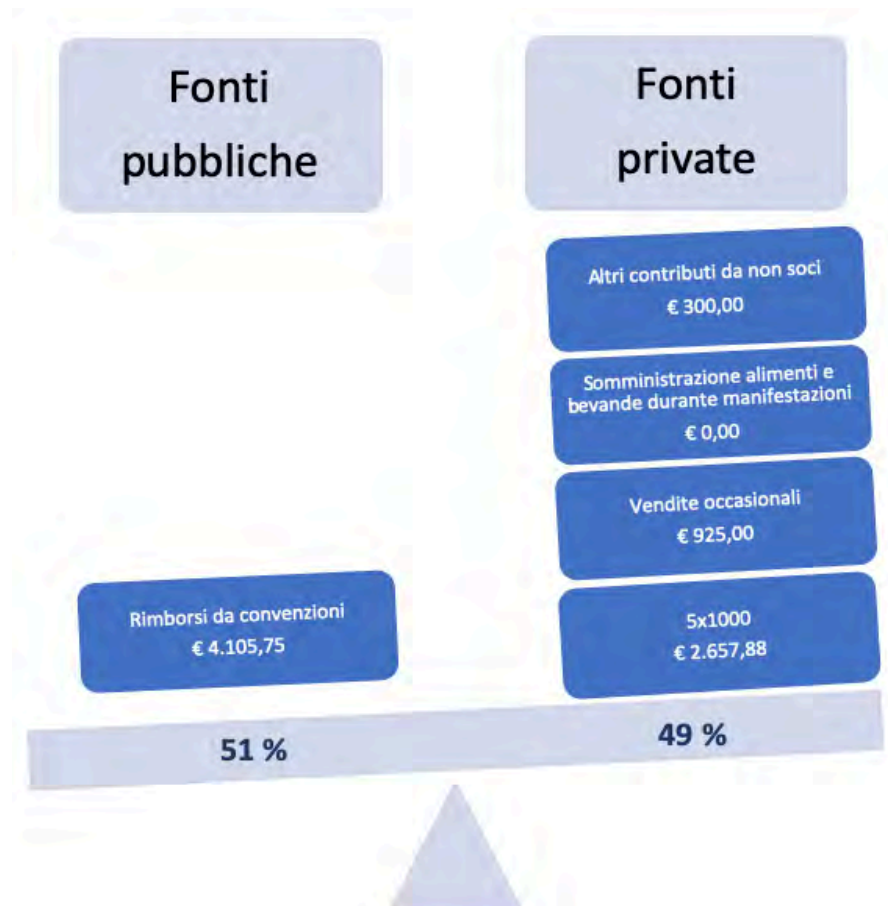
Fonti pubbliche

Fonti private

Altri contributi da non soci
€ 300,00

Somministrazione alimenti e bevande durante manifestazioni
€ 0,00

Vendite occasionali
€ 925,00

Rimborsi da convenzioni
€ 4.105,75

5x1000
€ 2.657,88

51 %

49 %